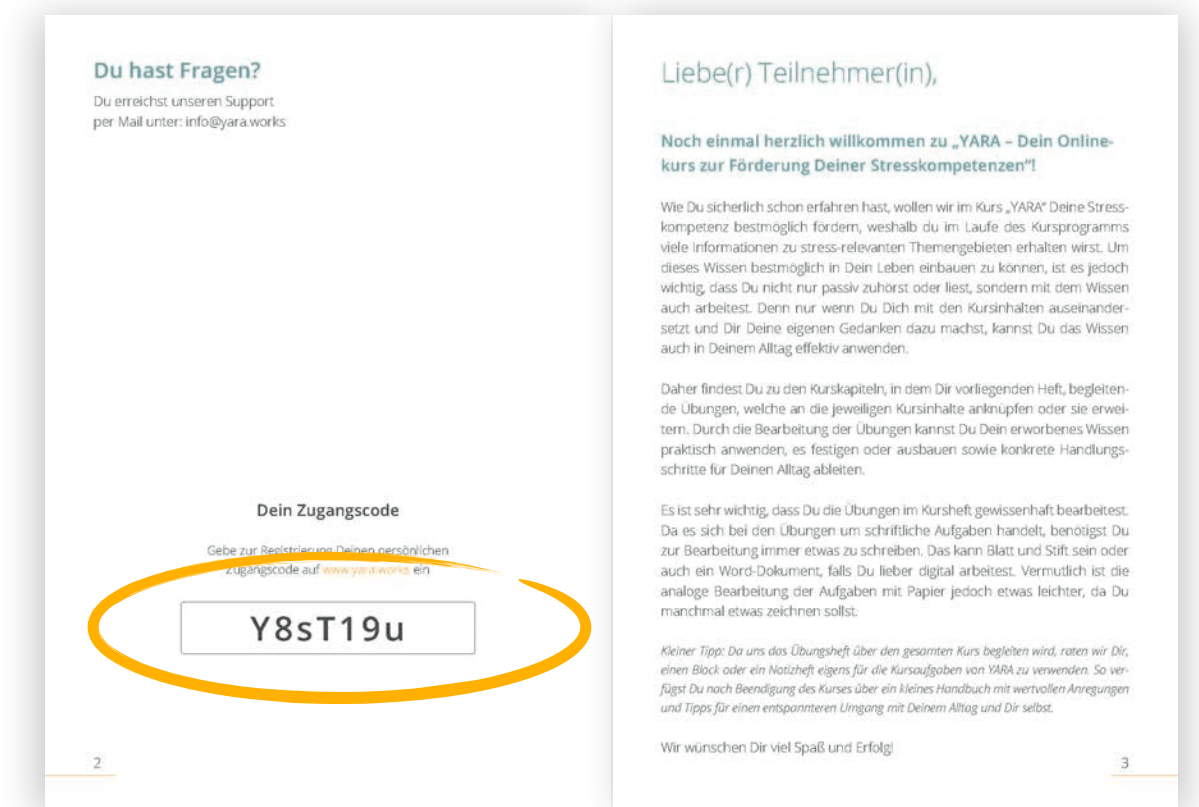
Du hast Fragen?

Du erreichst unseren Support per Mail unter: info@yara.works

Dein Zugangscode

Gebe zur Registrierung Deinen persönlichen Zugangscode auf www.yara.works ein

Y8sT19u

2

Liebe(r) Teilnehmer(in),

Noch einmal herzlich willkommen zu „YARA – Dein Onlinekurs zur Förderung Deiner Stresskompetenzen"!

Wie Du sicherlich schon erfahren hast, wollen wir im Kurs „YARA" Deine Stresskompetenz bestmöglich fördern, weshalb du im Laufe des Kursprogramms viele Informationen zu stress-relevanten Themengebieten erhalten wirst. Um dieses Wissen bestmöglich in Dein Leben einbauen zu können, ist es jedoch wichtig, dass Du nicht nur passiv zuhörst oder liest, sondern mit dem Wissen auch arbeitest. Denn nur wenn Du Dich mit den Kursinhalten auseinandersetzt und Dir Deine eigenen Gedanken dazu machst, kannst Du das Wissen auch in Deinem Alltag effektiv anwenden.

Daher findest Du zu den Kurskapiteln, in dem Dir vorliegenden Heft, begleitende Übungen, welche an die jeweiligen Kursinhalte anknüpfen oder sie erweitern. Durch die Bearbeitung der Übungen kannst Du Dein erworbenes Wissen praktisch anwenden, es festigen oder ausbauen sowie konkrete Handlungsschritte für Deinen Alltag ableiten.

Es ist sehr wichtig, dass Du die Übungen im Kursheft gewissenhaft bearbeitest. Da es sich bei den Übungen um schriftliche Aufgaben handelt, benötigst Du zur Bearbeitung immer etwas zu schreiben. Das kann Blatt und Stift sein oder auch ein Word-Dokument, falls Du lieber digital arbeitest. Vermutlich ist die analoge Bearbeitung der Aufgaben mit Papier jedoch etwas leichter, da Du manchmal etwas zeichnen sollst.

Kleiner Tipp: Da uns das Übungsheft über den gesamten Kurs begleiten wird, raten wir Dir, einen Block oder ein Notizheft eigens für die Kursaufgaben von YARA zu verwenden. So verfügst Du nach Beendigung des Kurses über ein kleines Handbuch mit wertvollen Anregungen und Tipps für einen entspannteren Umgang mit Deinem Alltag und Dir selbst.

Wir wünschen Dir viel Spaß und Erfolg!

3